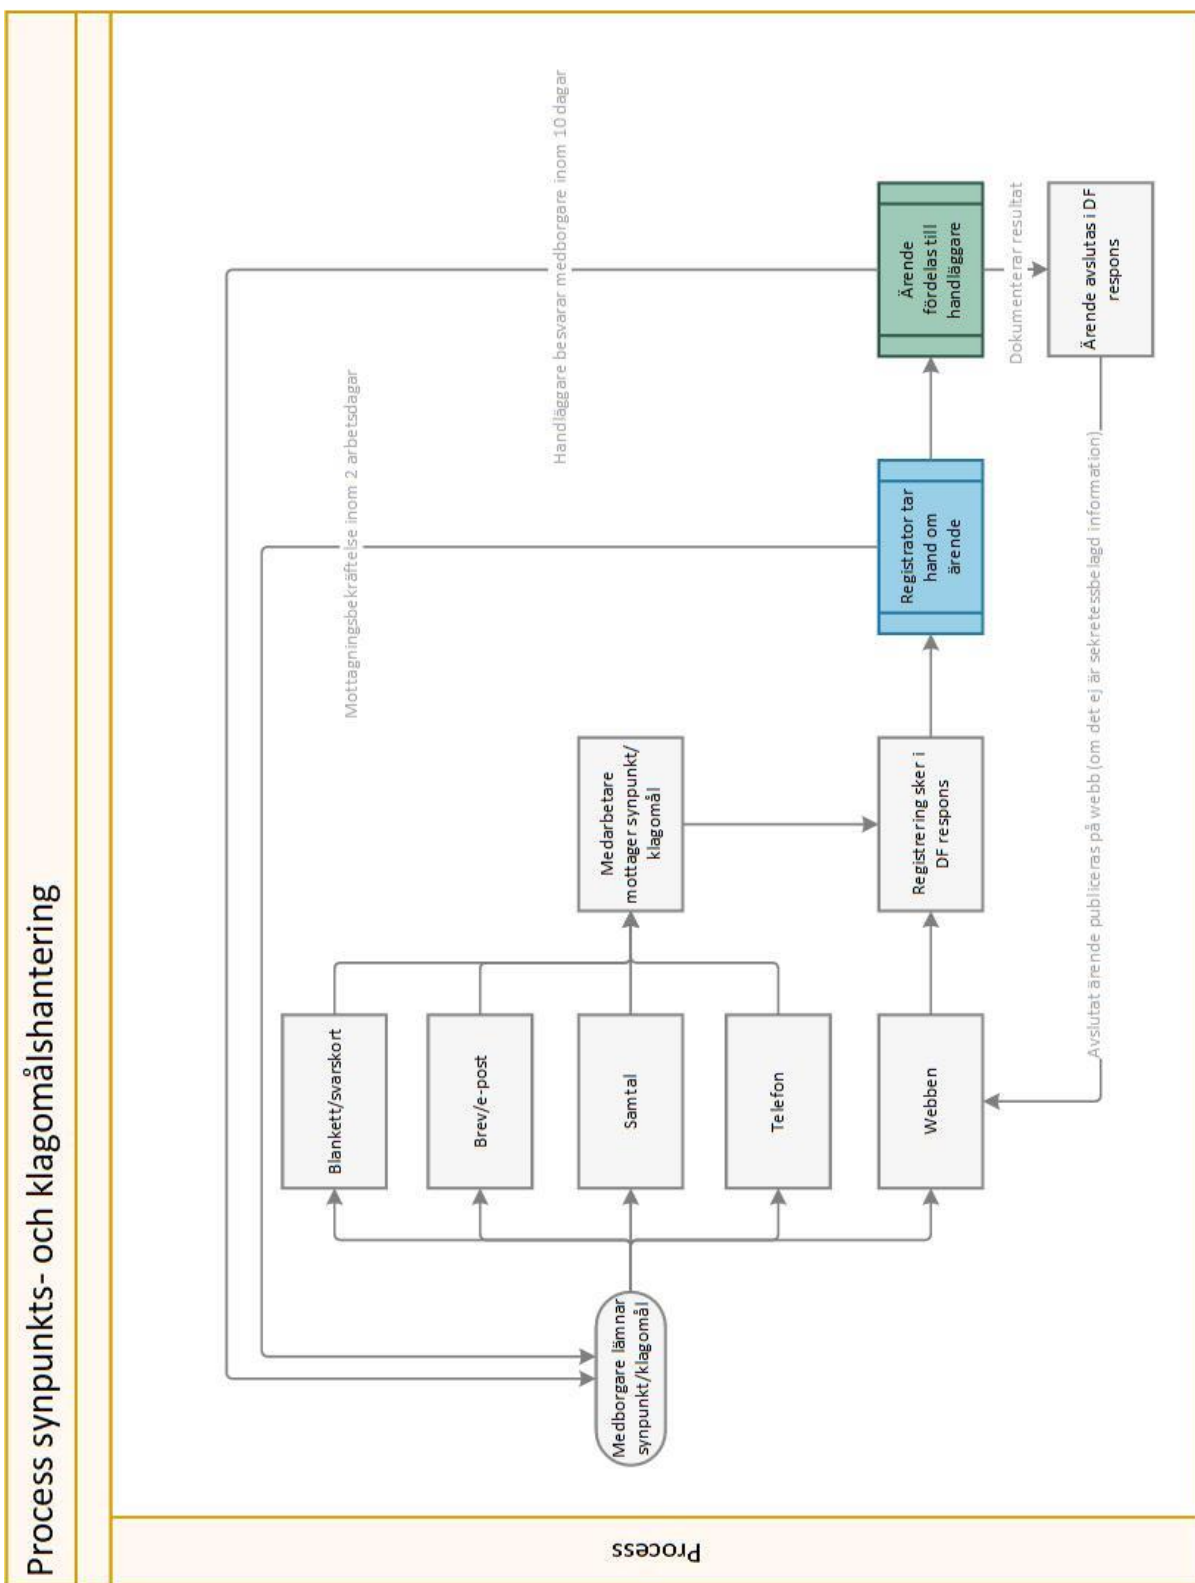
Process synpunkts- och klagomålshantering

Process

Medborgare lämnar synpunkt/klagomål

Blankett/svarskort

Brev/e-post

Samtal

Telefon

Webben

Medarbetare mottager synpunkt/klagomål

Registrering sker i DF respons

Registrator tar hand om ärende

Ärende fördelas till handläggare

Ärende avslutas i DF respons

Mottagningsbekräftelse inom 2 arbetsdagar

Handläggare besvarar medborgare inom 10 dagar

Dokumenterar resultat

Avslutat ärende publiceras på webb (om det ej är sekretessbelagd information)